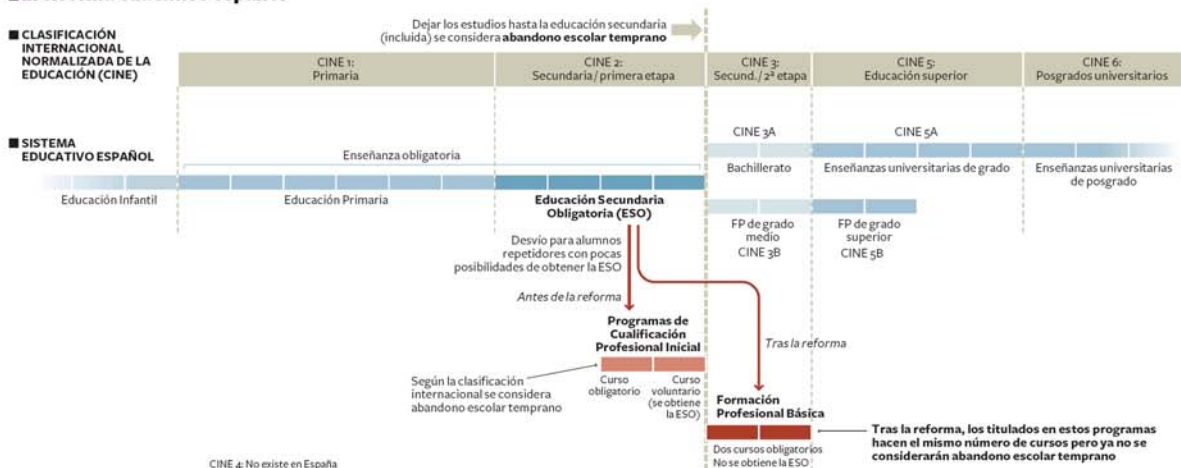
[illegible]

■ CLASIFICACIÓN INTERNACIONAL NORMALIZADA DE LA EDUCACIÓN (CINE)

Dejar los estudios hasta la educación secundaria (incluida) se considera **abandono escolar temprano**

CINE 1: Primaria

CINE 2: Secundaria / primera etapa

CINE 3: Secund. / 2ª etapa

CINE 5: Educación superior

CINE 6: Posgrados universitarios

■ SISTEMA EDUCATIVO ESPAÑOL

Enseñanza obligatoria

CINE 3A

CINE 5A

Bachillerato

Enseñanzas universitarias de grado

Enseñanzas universitarias de posgrado

Educación Infantil

Educación Primaria

**Educación Secundaria Obligatoria (ESO)**

FP de grado medio

CINE 3B

FP de grado superior

CINE 5B

Desvío para alumnos repetidores con pocas posibilidades de obtener la ESO

*Antes de la reforma*

**Programas de Cualificación Profesional Inicial**

*Tras la reforma*

Según la clasificación internacional se considera abandono escolar temprano

Curso obligatorio

Curso voluntario (se obtiene la ESO)

**Formación Profesional Básica**

**Tras la reforma, los titulados en estos programas hacen el mismo número de cursos pero ya no se considerarán abandono escolar temprano**

Dos cursos obligatorios
No se obtiene la ESO

CINE 4: No existe en España